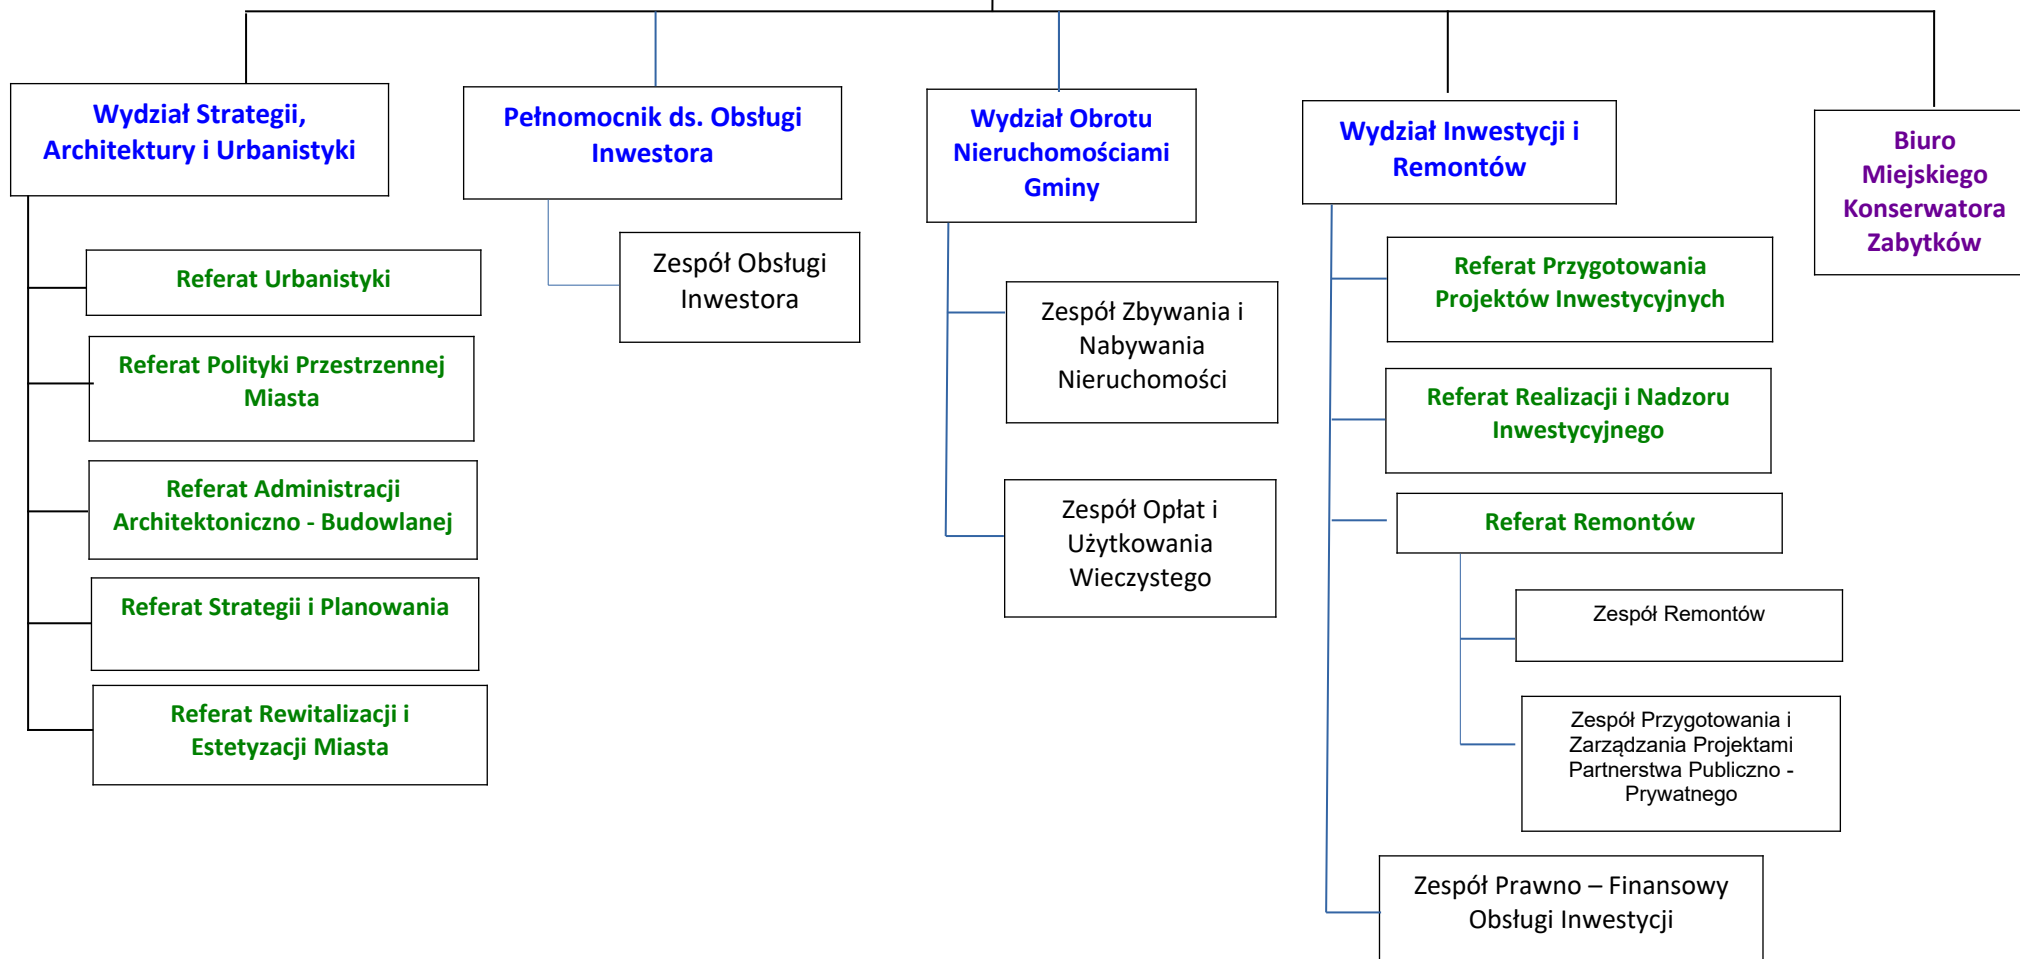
Wydział Strategii, Architektury i Urbanistyki

Referat Urbanistyki

Referat Polityki Przestrzennej Miasta

Referat Administracji Architektoniczno - Budowlanej

Referat Strategii i Planowania

Referat Rewitalizacji i Estetyzacji Miasta

Pełnomocnik ds. Obsługi Inwestora

Zespół Obsługi Inwestora

Wydział Obrotu Nieruchomościami Gminy

Zespół Zbywania i Nabywania Nieruchomości

Zespół Opłat i Użytkowania Wieczystego

Wydział Inwestycji i Remontów

Referat Przygotowania Projektów Inwestycyjnych

Referat Realizacji i Nadzoru Inwestycyjnego

Referat Remontów

Zespół Remontów

Zespół Przygotowania i Zarządzania Projektami Partnerstwa Publiczno - Prywatnego

Zespół Prawno – Finansowy Obsługi Inwestycji

Biuro Miejskiego Konserwatora Zabytków